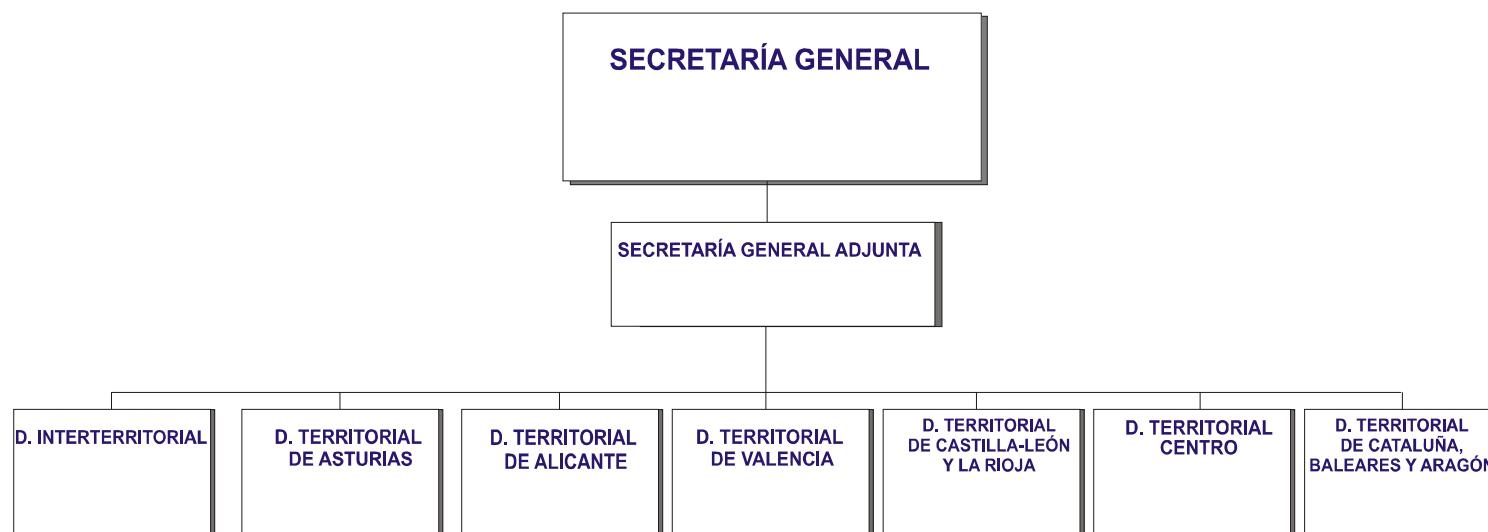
SECRETARÍA GENERAL

SECRETARÍA GENERAL ADJUNTA

D. INTERTERRITORIAL

D. TERRITORIAL DE ASTURIAS

D. TERRITORIAL DE ALICANTE

D. TERRITORIAL DE VALENCIA

D. TERRITORIAL DE CASTILLA-LEÓN Y LA RIOJA

D. TERRITORIAL CENTRO

D. TERRITORIAL DE CATALUÑA, BALEARES Y ARAGÓN